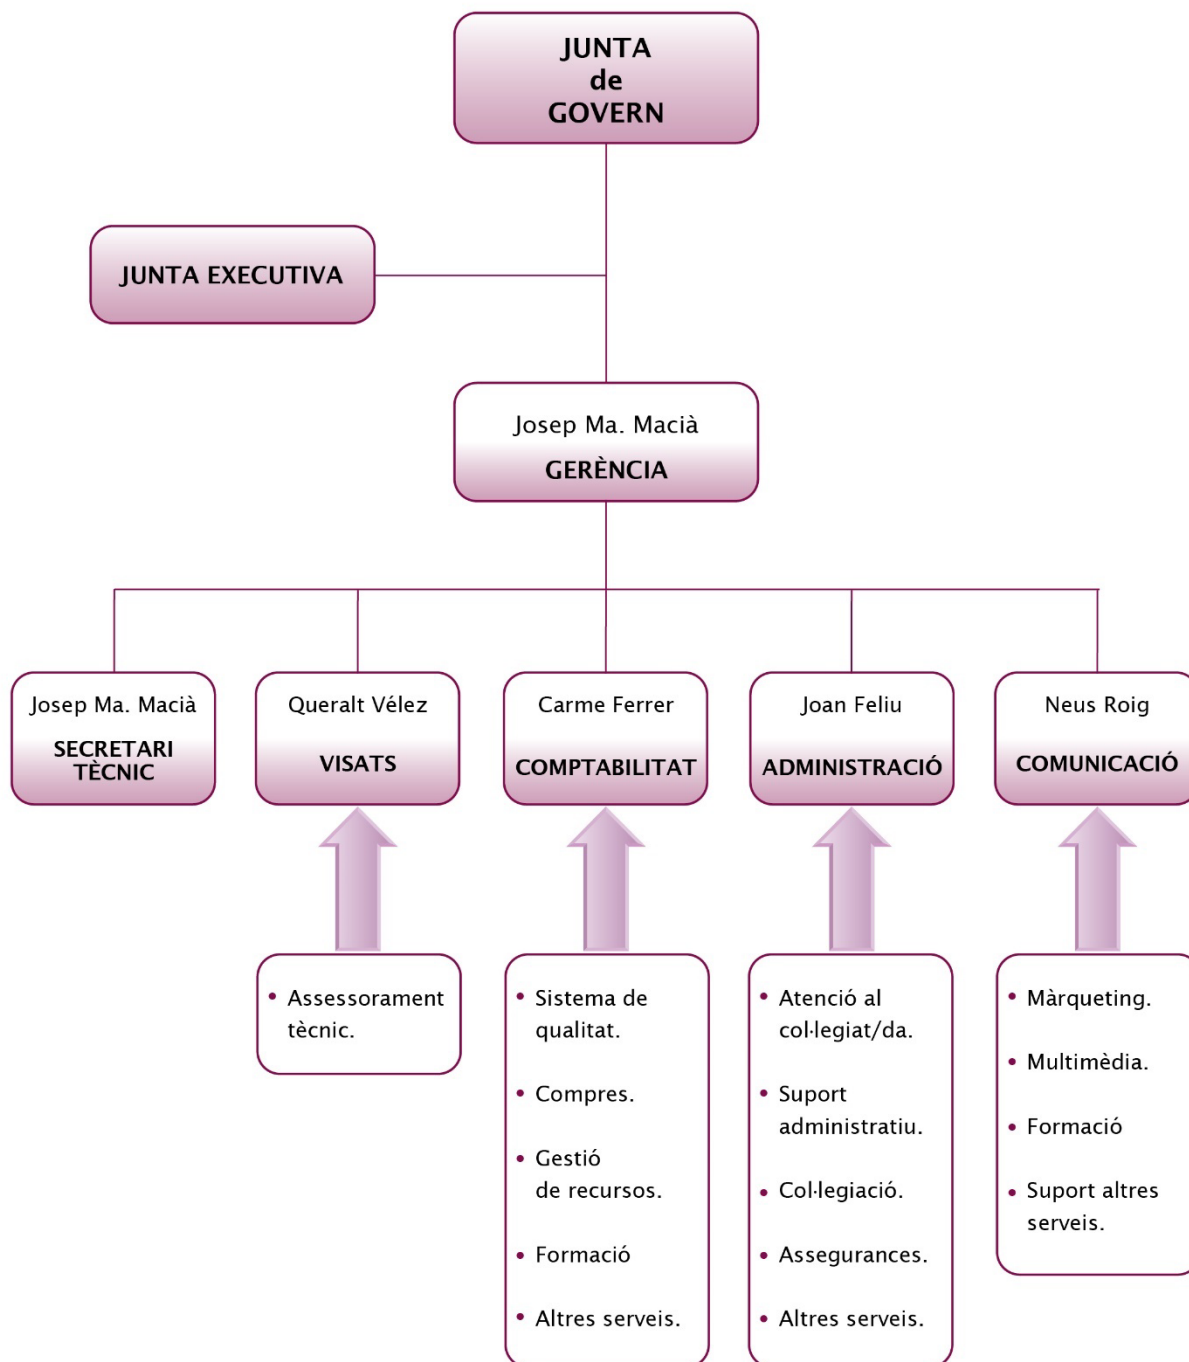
JUNTA
de
GOVERN

JUNTA EXECUTIVA

Josep Ma. Macià
GERÈNCIA

Josep Ma. Macià
SECRETARI TÈCNIC

Queralt Vélez
VISATS

Carme Ferrer
COMPTABILITAT

Joan Feliu
ADMINISTRACIÓ

Neus Roig
COMUNICACIÓ

• Assessorament tècnic.

• Sistema de qualitat.
• Compres.
• Gestió de recursos.
• Formació
• Altres serveis.

• Atenció al col·legiat/da.
• Suport administratiu.
• Col·legiació.
• Assegurances.
• Altres serveis.

• Màrqueting.
• Multimèdia.
• Formació
• Suport altres serveis.